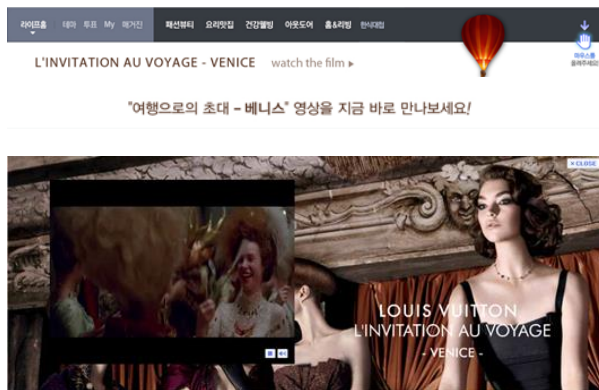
라이프홈 테마 투표 My 매거진 패션뷰티 요리맛집 건강웰빙 아웃도어 홈&리빙 현재재칭

L'INVITATION AU VOYAGE - VENICE watch the film ▸

"여행으로의 초대 – 베니스" 영상을 지금 바로 만나보세요!

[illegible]

× CLOSE

LOUIS VUITTON
L'INVITATION AU VOYAGE
- VENICE -